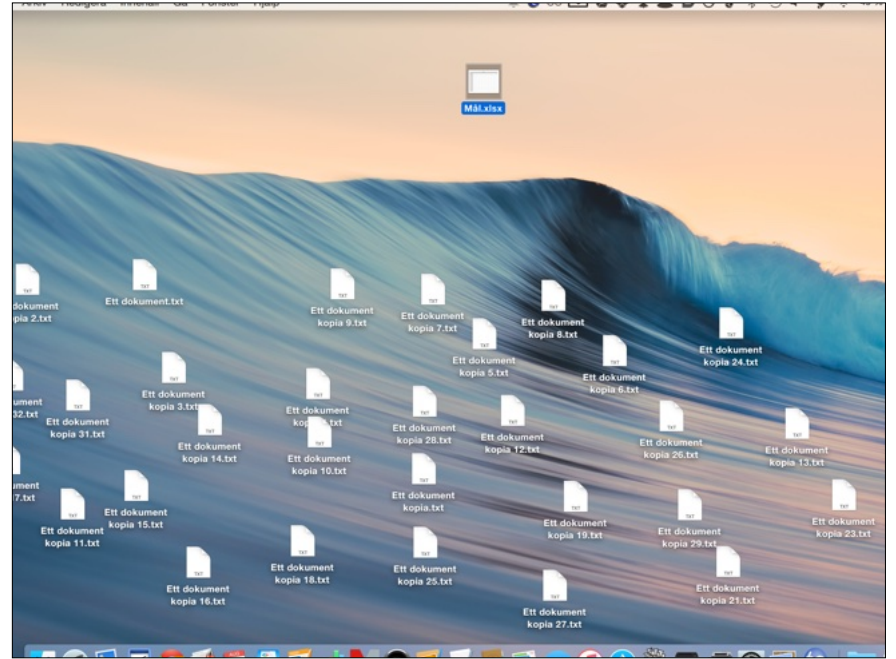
Arkiv Redigera Innehåll Gå Fönster Hjälp

Mål.xlsx

Ett dokument kopia 2.txt

Ett dokument.txt

Ett dokument kopia 9.txt

Ett dokument kopia 7.txt

Ett dokument kopia 8.txt

Ett dokument kopia 5.txt

Ett dokument kopia 6.txt

Ett dokument kopia 24.txt

Ett dokument kopia 32.txt

Ett dokument kopia 31.txt

Ett dokument kopia 3.txt

Ett dokument kopia 14.txt

Ett dokument kop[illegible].txt

Ett dokument kopia 10.txt

Ett dokument kopia 28.txt

Ett dokument kopia 12.txt

Ett dokument kopia 26.txt

Ett dokument kopia 13.txt

Ett dokument kopia 17.txt

Ett dokument kopia 11.txt

Ett dokument kopia 15.txt

Ett dokument kopia.txt

Ett dokument kopia 19.txt

Ett dokument kopia 29.txt

Ett dokument kopia 23.txt

Ett dokument kopia 16.txt

Ett dokument kopia 18.txt

Ett dokument kopia 25.txt

Ett dokument kopia 27.txt

Ett dokument kopia 21.txt